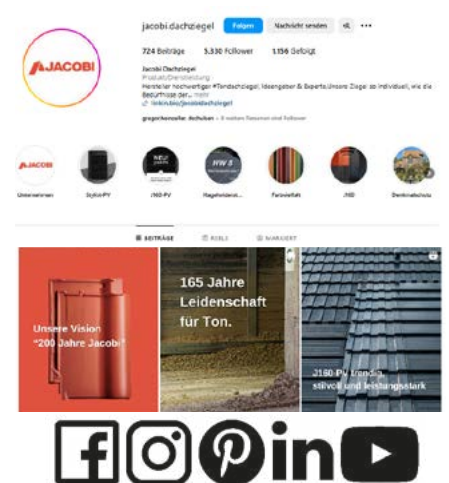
JACOBI

jacobi.dachziegel Folgen Nachricht senden

724 Beiträge 5.330 Follower 1.156 Gefolgt

Jacobi Dachziegel
Produkt/Dienstleistung
Hersteller hochwertiger #Tondachziegel, Ideengeber & Experte.Unsere Ziege so individuell, wie die Bedürfnisse der... mehr
linktr.ee/jacobidachziegel

gregorhennerke, ibchulsen + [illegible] weitere Personen sind Follower

JACOBI
Unternehmen Stylist-PV J160 PV Flagelrelevant... Farbvielfalt J160 Denkmalschutz

NEU
HW 5

SEITRÄGE REELS MARKIERT

Unsere Vision "200 Jahre Jacobi"

165 Jahre Leidenschaft für Ton.

J160 PV trendig, stilvoll und leistungsstark